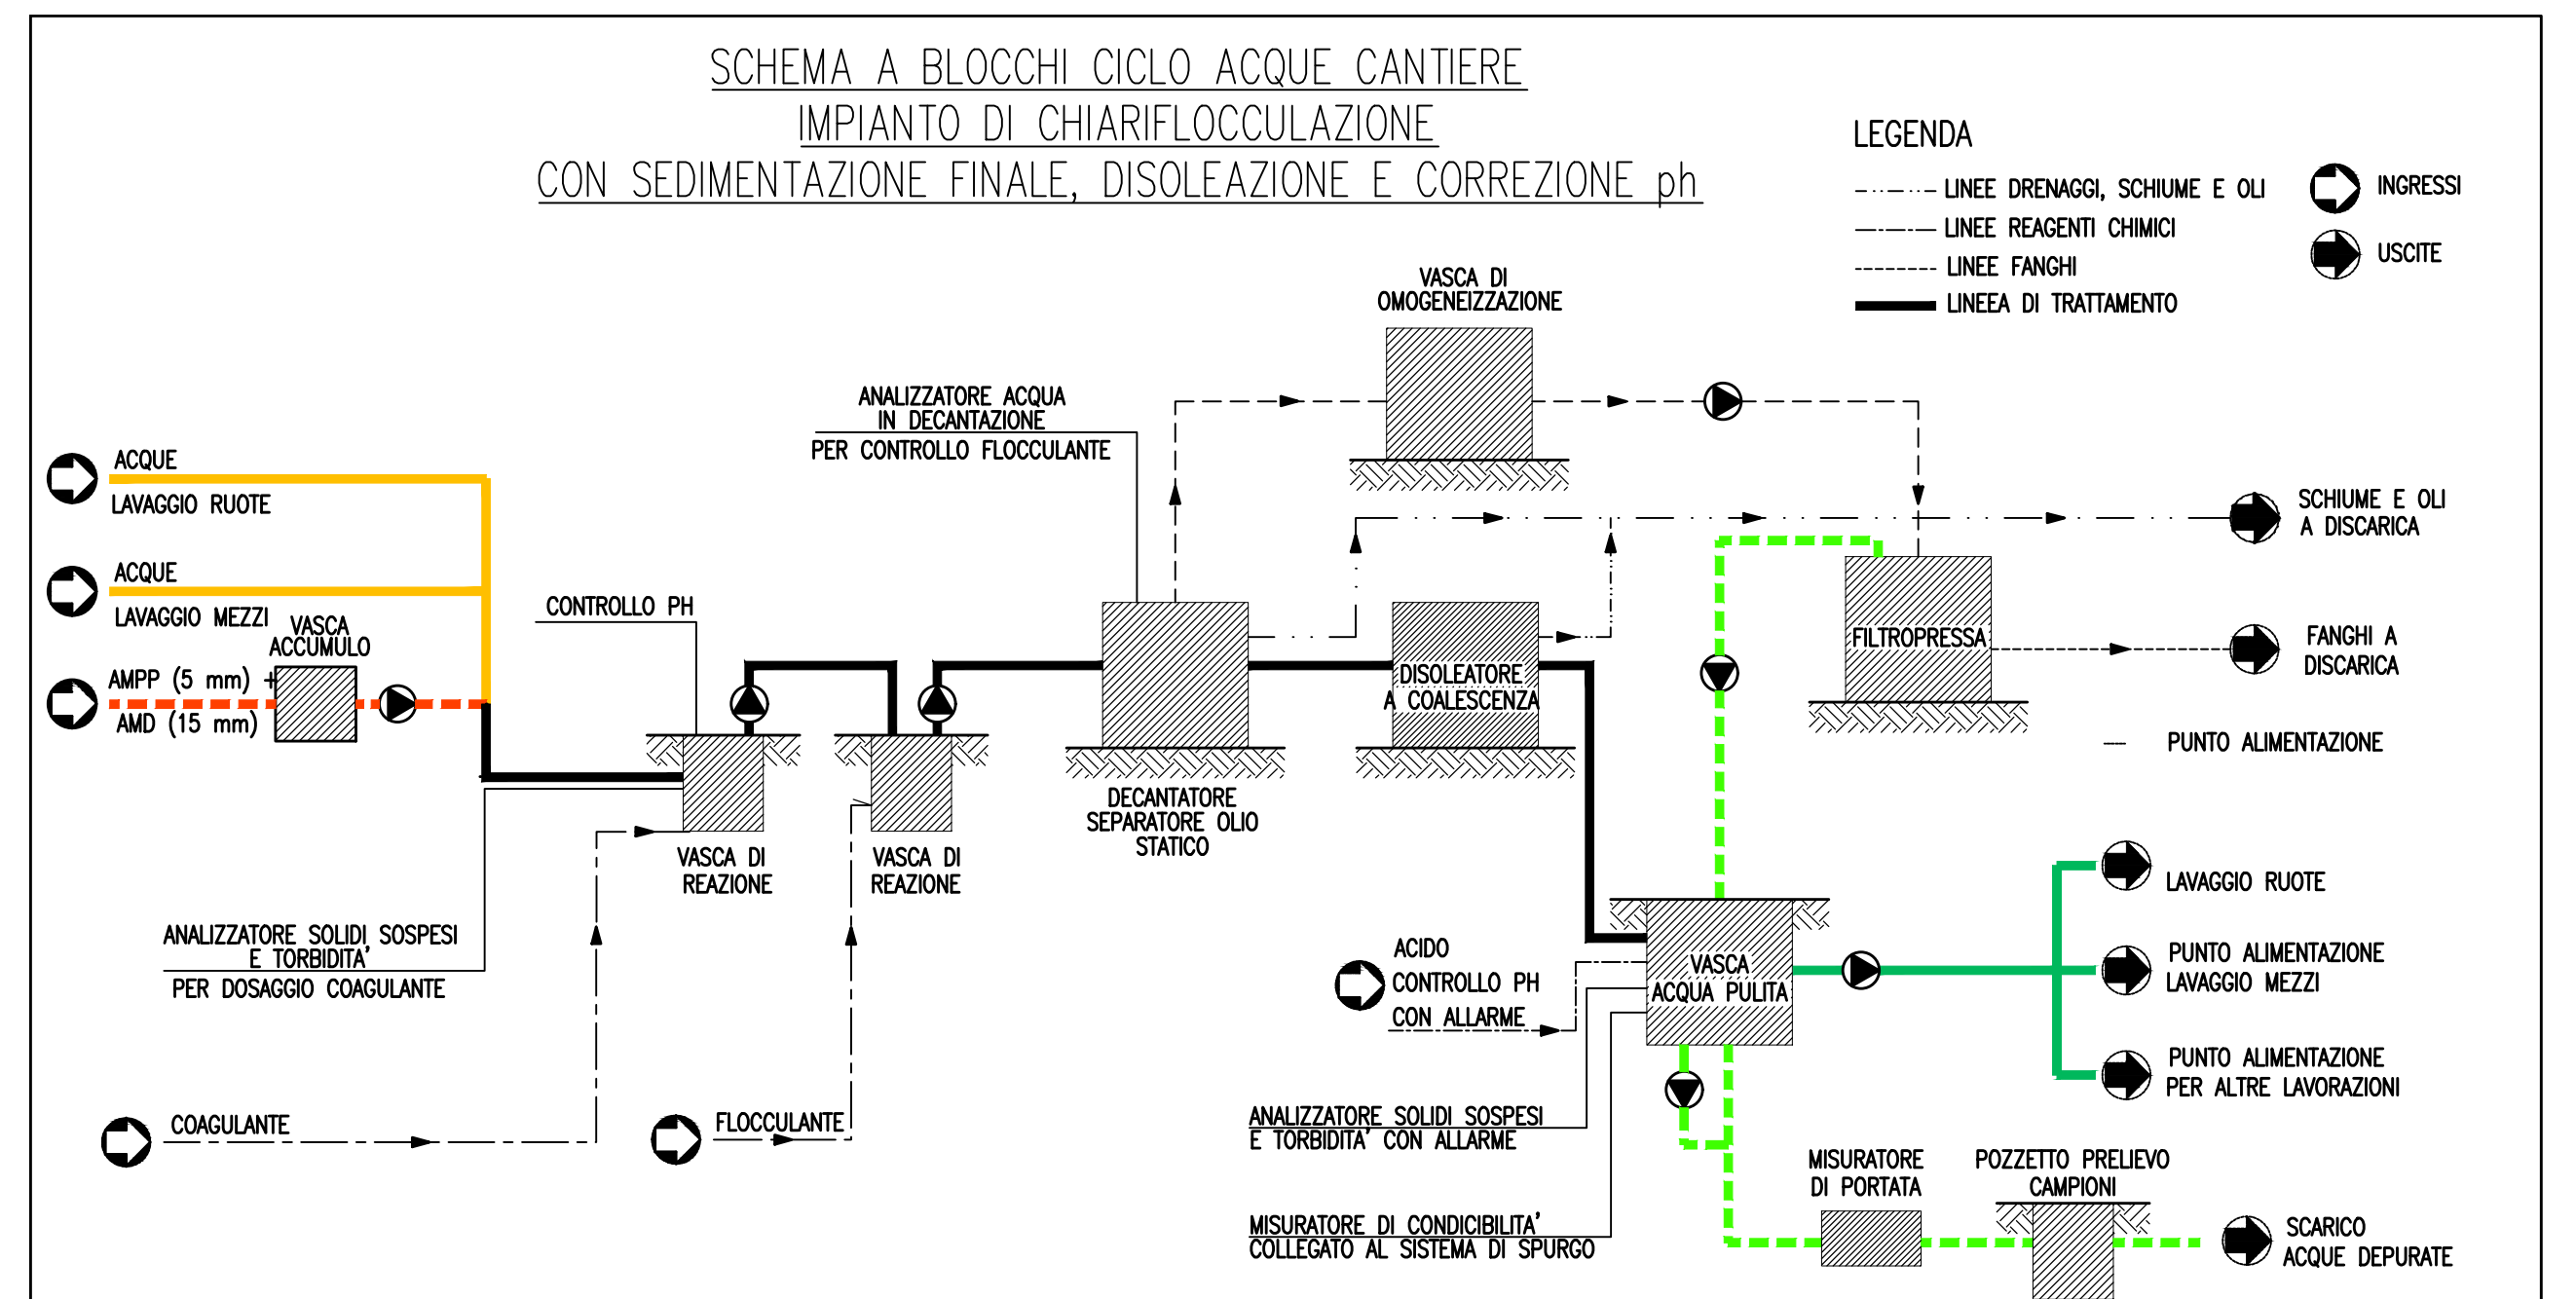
SCHEMA A BLOCCHI CICLO ACQUE CANTIERE
IMPIANTO DI CHIARIFLOCCULAZIONE
CON SEDIMENTAZIONE FINALE, DISOLEAZIONE E CORREZIONE ph

LEGENDA
LINEE DRENAGGI, SCHIUME E OLI
LINEE REAGENTI CHIMICI
LINEE FANGHI
LINEEA DI TRATTAMENTO
INGRESSI
USCITE

VASCA DI OMOGENEIZZAZIONE

ANALIZZATORE ACQUA IN DECANTAZIONE PER CONTROLLO FLOCCULANTE

ACQUE LAVAGGIO RUOTE

ACQUE LAVAGGIO MEZZI

VASCA ACCUMULO

AMPP (5 mm) + AMD (15 mm)

CONTROLLO PH

SCHIUME E OLI A DISCARICA

FILTROPRESSA

FANGHI A DISCARICA

DISOLEATORE A COALESCENZA

PUNTO ALIMENTAZIONE

DECANTATORE SEPARATORE OLIO STATICO

VASCA DI REAZIONE

VASCA DI REAZIONE

ANALIZZATORE SOLIDI SOSPESI E TORBIDITA' PER DOSAGGIO COAGULANTE

LAVAGGIO RUOTE

VASCA ACQUA PULITA

ACIDO CONTROLLO PH CON ALLARME

PUNTO ALIMENTAZIONE LAVAGGIO MEZZI

PUNTO ALIMENTAZIONE PER ALTRE LAVORAZIONI

COAGULANTE

FLOCCULANTE

ANALIZZATORE SOLIDI SOSPESI E TORBIDITA' CON ALLARME

MISURATORE DI PORTATA

POZZETTO PRELIEVO CAMPIONI

MISURATORE DI CONDICIBILITA' COLLEGATO AL SISTEMA DI SPURGO

SCARICO ACQUE DEPURATE